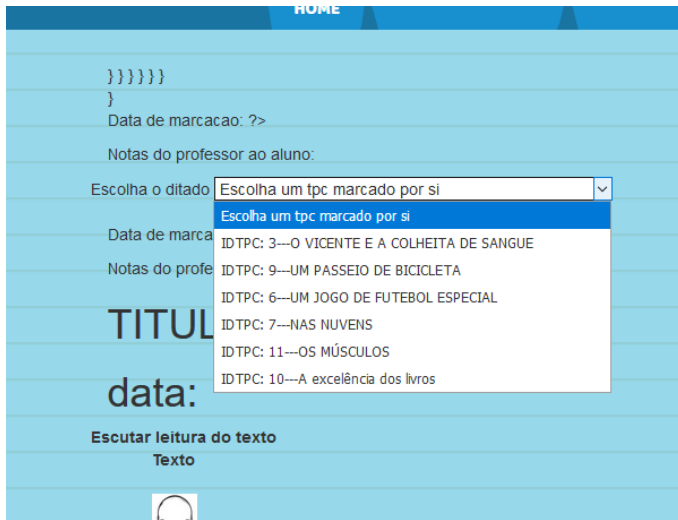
HOME

} } } } } }
}
Data de marcacao: ?>

Notas do professor ao aluno:

Escolha o ditado Escolha um tpc marcado por si

Escolha um tpc marcado por si
IDTPC: 3---O VICENTE E A COLHEITA DE SANGUE
IDTPC: 9---UM PASSEIO DE BICICLETA
IDTPC: 6---UM JOGO DE FUTEBOL ESPECIAL
IDTPC: 7---NAS NUVENS
IDTPC: 11---OS MÚSCULOS
IDTPC: 10---A excelência dos livros

Data de marca

Notas do profe

TITUL

data:

Escutar leitura do texto
Texto